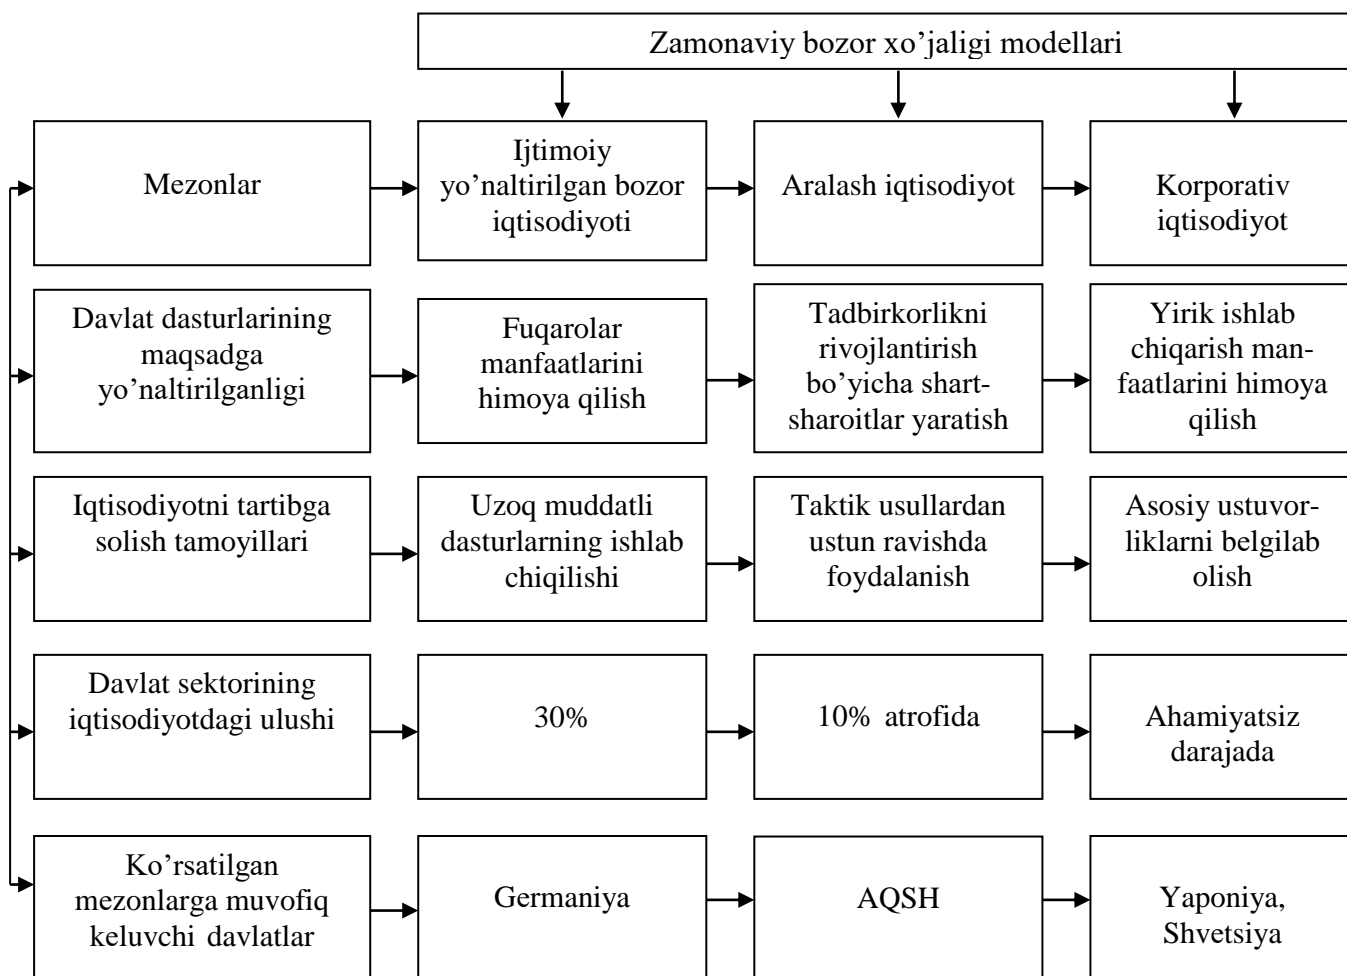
Zamonaviy bozor xo'jaligi modellari

Mezonlar

Ijtimoiy yo'naltirilgan bozor iqtisodiyoti

Aralash iqtisodiyot

Korporativ iqtisodiyot

Davlat dasturlarining maqsadga yo'naltirilganligi

Fuqarolar manfaatlarini himoya qilish

Tadbirkorlikni rivojlantirish bo'yicha shart-sharoitlar yaratish

Yirik ishlab chiqarish manfaatlarini himoya qilish

Iqtisodiyotni tartibga solish tamoyillari

Uzoq muddatli dasturlarning ishlab chiqilishi

Taktik usullardan ustun ravishda foydalanish

Asosiy ustuvorliklarni belgilab olish

Davlat sektorining iqtisodiyotdagi ulushi

30%

10% atrofida

Ahamiyatsiz darajada

Ko'rsatilgan mezonlarga muvofiq keluvchi davlatlar

Germaniya

AQSH

Yaponiya, Shvetsiya